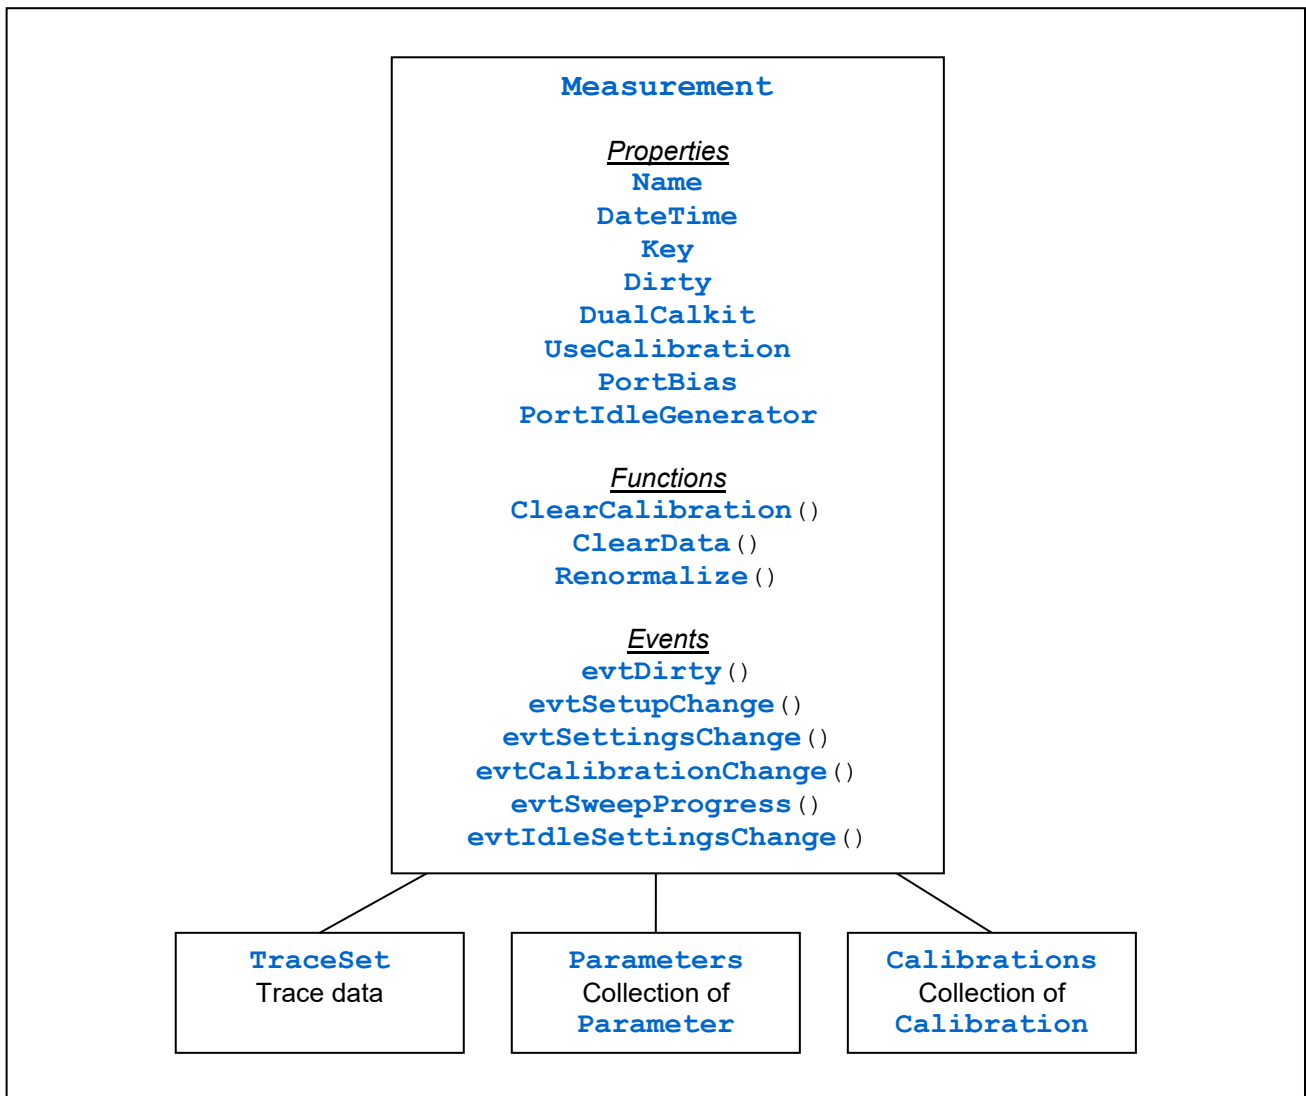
Measurement

Properties
Name
DateTime
Key
Dirty
DualCalkit
UseCalibration
PortBias
PortIdleGenerator

Functions
ClearCalibration()
ClearData()
Renormalize()

Events
evtDirty()
evtSetupChange()
evtSettingsChange()
evtCalibrationChange()
evtSweepProgress()
evtIdleSettingsChange()

TraceSet
Trace data

Parameters
Collection of
Parameter

Calibrations
Collection of
Calibration